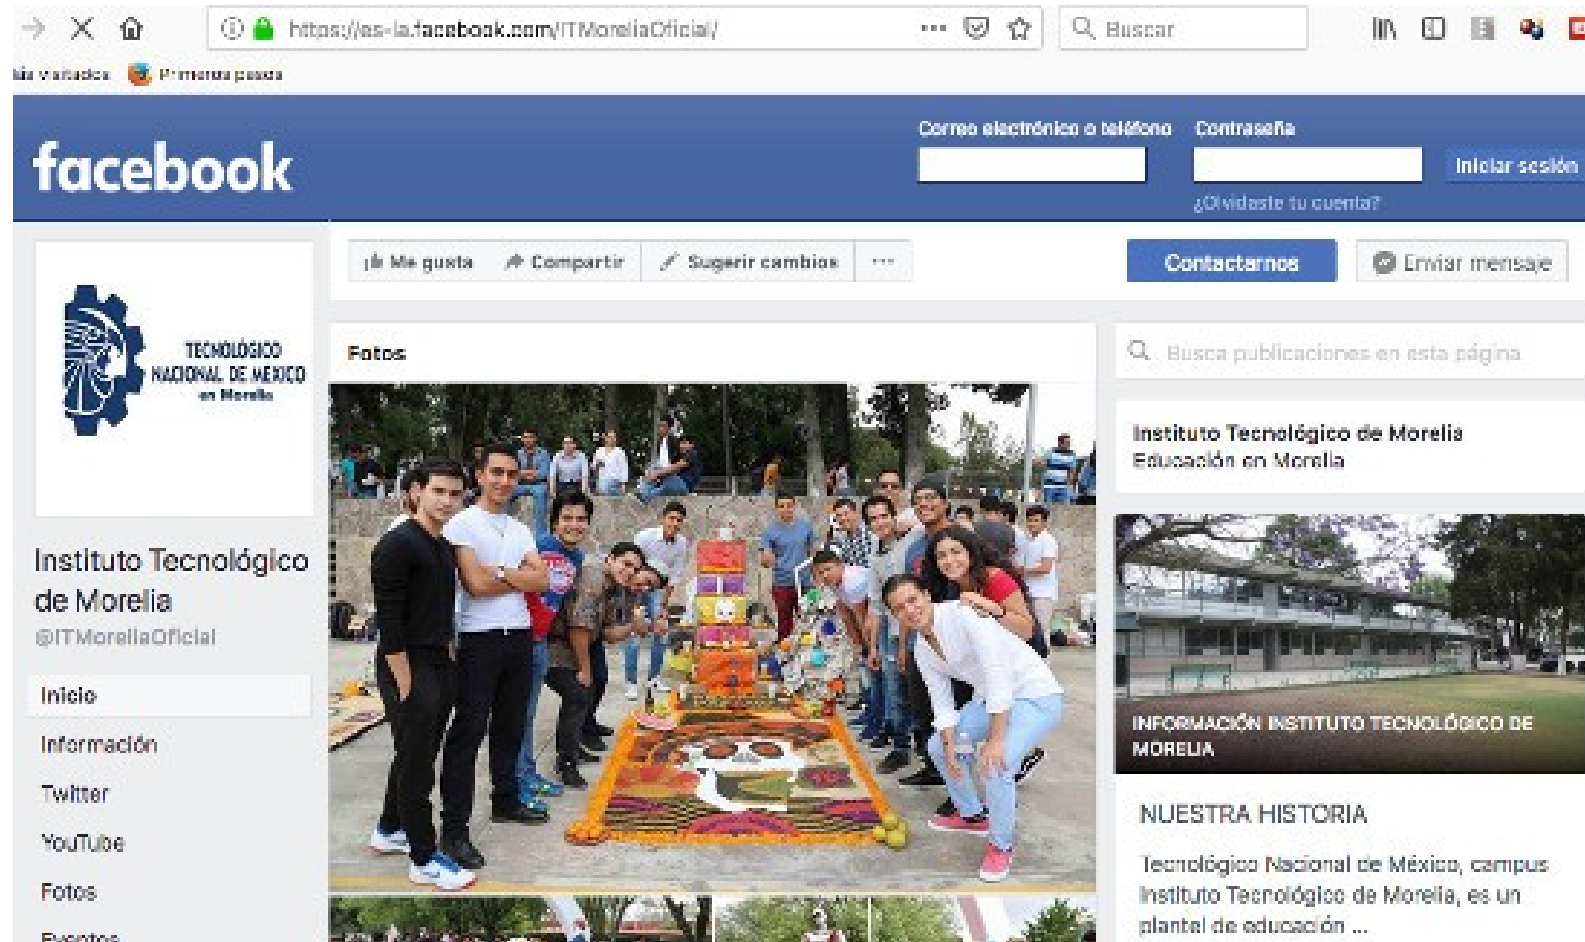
https://es-la.facebook.com/ITMoreliaOficial/

Buscar

Más visitados Primeros pasos

facebook

Correo electrónico o teléfono Contraseña Iniciar sesión

¿Olvidaste tu cuenta?

TECNOLÓGICO NACIONAL DE MÉXICO en Morelia

Instituto Tecnológico de Morelia

@ITMoreliaOficial

Inicio

Información

Twitter

YouTube

Fotos

Eventos

Me gusta Compartir Sugerir cambios ···

Contactarnos Enviar mensaje

Fotos

Busca publicaciones en esta página

Instituto Tecnológico de Morelia
Educación en Morelia

INFORMACIÓN INSTITUTO TECNOLÓGICO DE MORELIA

NUESTRA HISTORIA

Tecnológico Nacional de México, campus Instituto Tecnológico de Morelia, es un plantel de educación ...